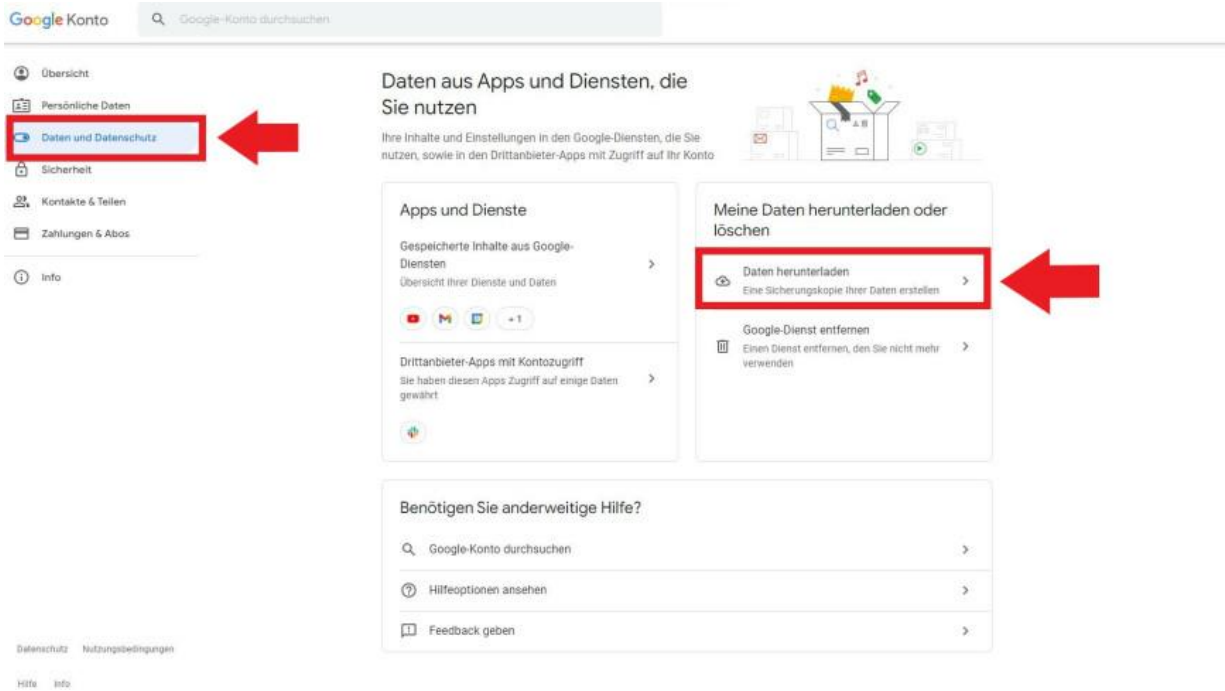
Google Konto

Google-Konto durchsuchen

Übersicht

Persönliche Daten

Daten und Datenschutz

Sicherheit

Kontakte & Teilen

Zahlungen & Abos

Info

Daten aus Apps und Diensten, die Sie nutzen

Ihre Inhalte und Einstellungen in den Google-Diensten, die Sie nutzen, sowie in den Drittanbieter-Apps mit Zugriff auf Ihr Konto

Apps und Dienste

Gespeicherte Inhalte aus Google-Diensten

Übersicht Ihrer Dienste und Daten

+1

Drittanbieter-Apps mit Kontozugriff

Sie haben diesen Apps Zugriff auf einige Daten gewährt

Meine Daten herunterladen oder löschen

Daten herunterladen

Eine Sicherungskopie Ihrer Daten erstellen

Google-Dienst entfernen

Einen Dienst entfernen, den Sie nicht mehr verwenden

Benötigen Sie anderweitige Hilfe?

Google-Konto durchsuchen

Hilfeoptionen ansehen

Feedback geben

Datenschutz Nutzungsbedingungen

Hilfe Info